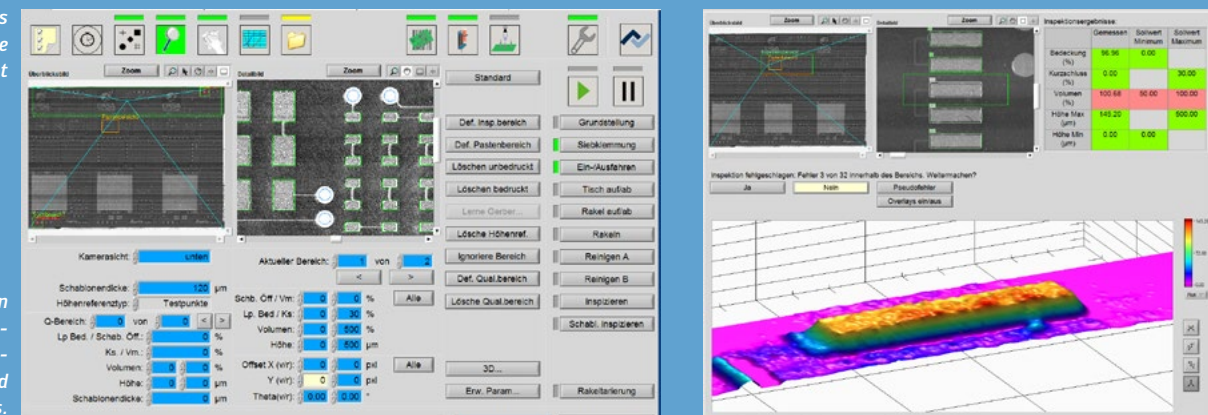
s
e
t

n
-
-
d
:

Überblicksbild Zoom

Detailbild Zoom

Standard

Def. Insp.bereich
Def. Pastenbereich
Löschen unbedruckt
Löschen bedruckt
Lerne Gerber...
Lösche Höhenref.
Ignoriere Bereich
Def. Qual.bereich
Lösche Qual.bereich

3D...
Erw. Param...

Grundstellung
Sieblklemmung
Ein-/Ausfahren
Tisch auf/ab
Rakel auf/ab
Rakeln
Reinigen A
Reinigen B
Inspizieren
Schabl. inspizieren
Rakeltarierung

Kamerasicht: unten
Schablonendicke: 120 µm
Höhenreferenztyp: Testpunkte
Q-Bereich: 0 von 0 < >
Lp Bed. / Schab. Öff.: 0 %
Ks. / Vm.: 0 %
Volumen: 0 0 %
Höhe: 0 0 µm
Schablonendicke: 0 µm

Aktueller Bereich: 1 von 2
< >
Schb. Öff / Vm: 0 0 %
Lp. Bed / Ks: 0 30 %
Volumen: 0 500 %
Höhe: 0 500 µm
Alle
Offset X (v/r): 0 0 pxl
Y (v/r): 0 0 pxl
Alle
Theta(v/r): 0.00 0.00 °

Überblicksbild Zoom
Detailbild Zoom
Inspektionsergebnisse:

| | Gemessen | Sollwert Minimum | Sollwert Maximum |
|---|---|---|---|
| Bedeckung (%) | 96.96 | 0.00 | |
| Kurzschluss (%) | 0.00 | | 30.00 |
| Volumen (%) | 100.68 | 50.00 | 100.00 |
| Höhe Max (µm) | 145.20 | | 500.00 |
| Höhe Min (µm) | 0.00 | 0.00 | |

Inspektion fehlgeschlagen: Fehler 3 von 32 innerhalb des Bereichs. Weitermachen?
Ja Nein Pseudofehler
Overlays ein/aus